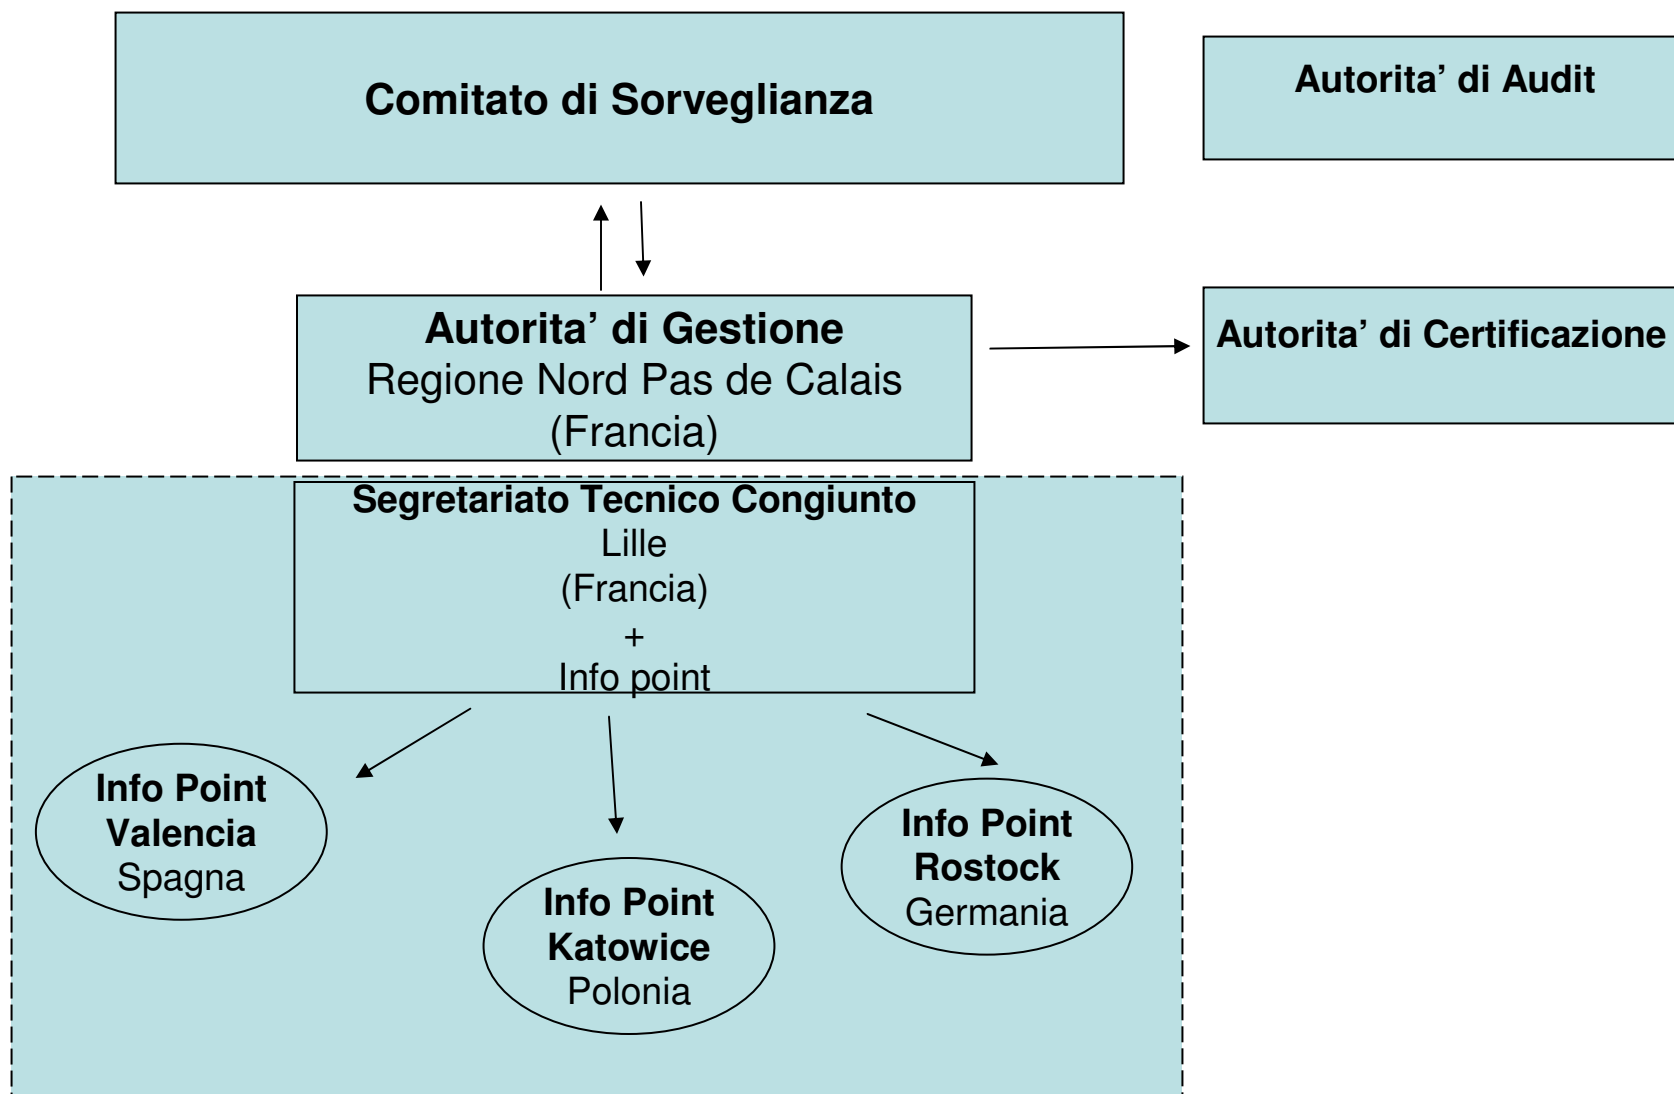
Comitato di Sorveglianza

Autorita' di Audit

Autorita' di Gestione
Regione Nord Pas de Calais
(Francia)

Autorita' di Certificazione

Segretariato Tecnico Congiunto
Lille
(Francia)
+
Info point

Info Point
Valencia
Spagna

Info Point
Katowice
Polonia

Info Point
Rostock
Germania